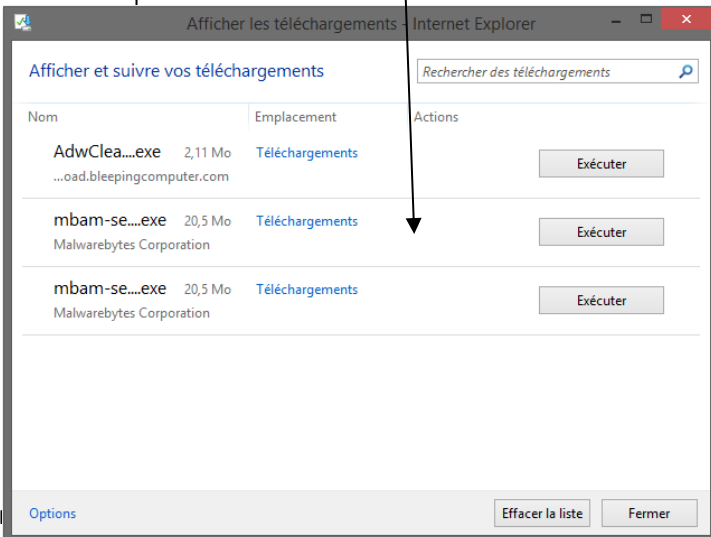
Afficher les téléchargements - Internet Explorer

Afficher et suivre vos téléchargements

Rechercher des téléchargements

| Nom | Emplacement | Actions |
|---|---|---|
| AdwClea....exe 2,11 Mo ...oad.bleepingcomputer.com | Téléchargements | Exécuter |
| mbam-se....exe 20,5 Mo Malwarebytes Corporation | Téléchargements | Exécuter |
| mbam-se....exe 20,5 Mo Malwarebytes Corporation | Téléchargements | Exécuter |

Options

Effacer la liste

Fermer